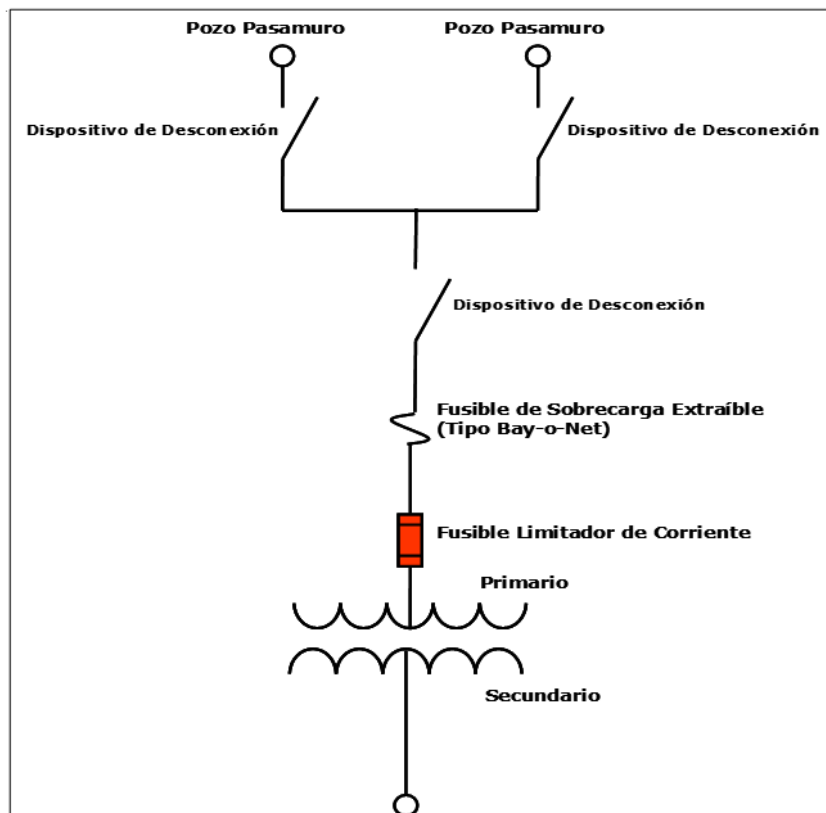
Pozo Pasamuro

Pozo Pasamuro

Dispositivo de Desconexión

Dispositivo de Desconexión

Dispositivo de Desconexión

Fusible de Sobrecarga Extraíble (Tipo Bay-o-Net)

Fusible Limitador de Corriente

Primario

Secundario